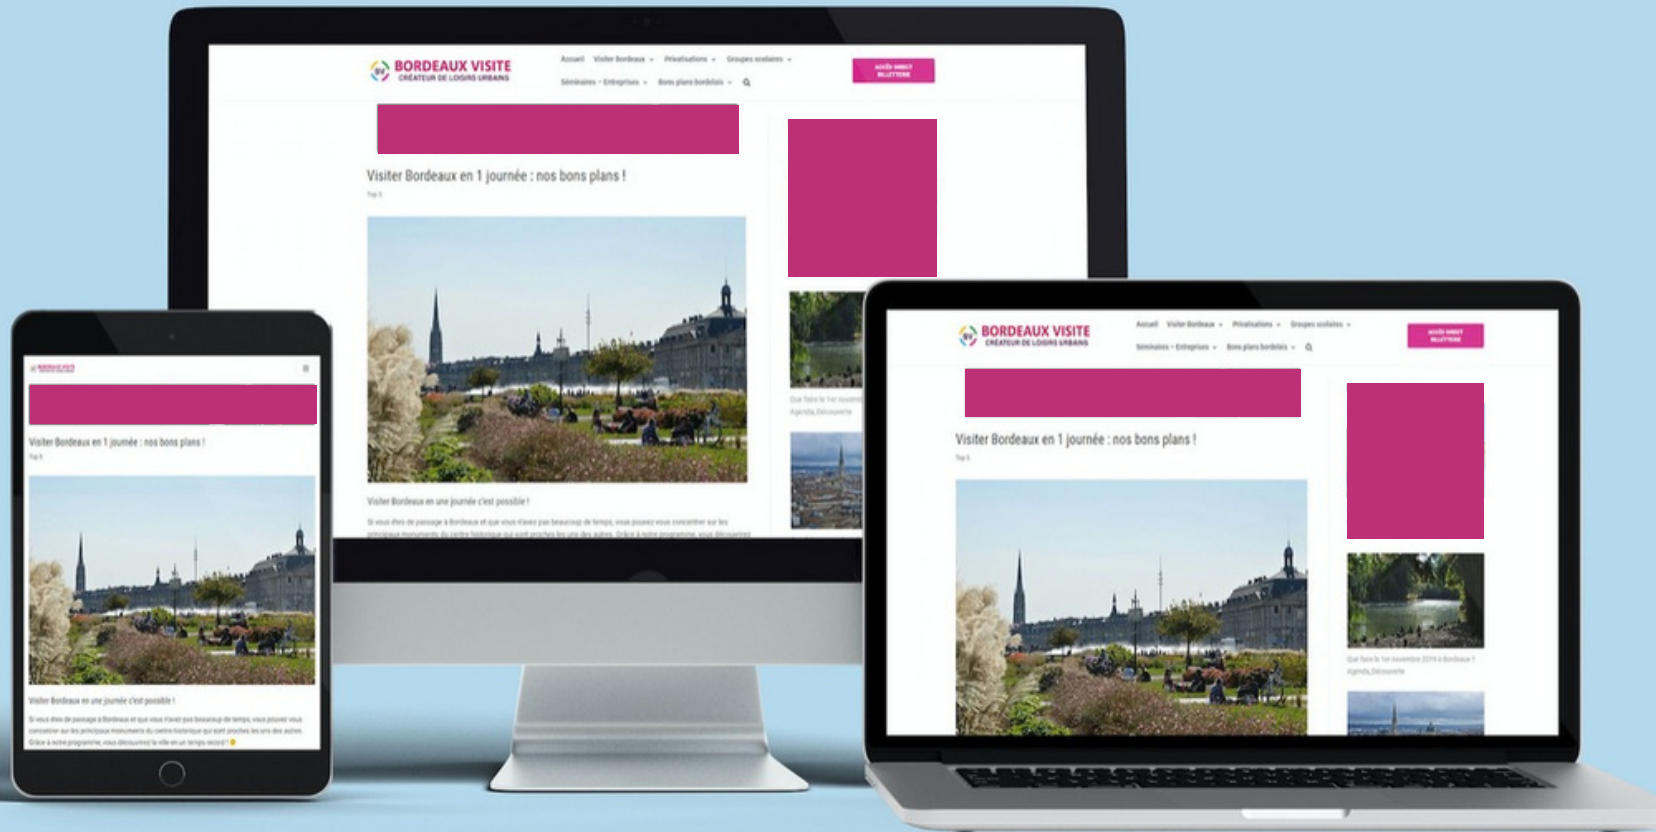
BORDEAUX VISITE
CRÉATEUR DE LOISIRS URBAINS

Accueil Visiter Bordeaux Privatisations Groupes scolaires
Séminaires - Entreprises Bons plans bordelais

ACCÈS DIRECT BILLETTERIE

Visiter Bordeaux en 1 journée : nos bons plans !

Top 5

Visiter Bordeaux en une journée c'est possible !

Si vous êtes de passage à Bordeaux et que vous n'avez pas beaucoup de temps, vous pouvez vous concentrer sur les principaux monuments du centre historique qui sont proches les uns des autres. Grâce à notre programme, vous découvrirez la ville en un temps record !

Que faire le 1er novembre 2019 à Bordeaux ?
Agenda, Découverte

BORDEAUX VISITE
CRÉATEUR DE LOISIRS URBAINS

Accueil Visiter Bordeaux Privatisations Groupes scolaires
Séminaires - Entreprises Bons plans bordelais

ACCÈS DIRECT BILLETTERIE

Visiter Bordeaux en 1 journée : nos bons plans !

Top 5

Que faire le 1er novembre 2019 à Bordeaux ?
Agenda, Découverte

BORDEAUX VISITE

Visiter Bordeaux en 1 journée : nos bons plans !

Top 5

Visiter Bordeaux en une journée c'est possible !

Si vous êtes de passage à Bordeaux et que vous n'avez pas beaucoup de temps, vous pouvez vous concentrer sur les principaux monuments du centre historique qui sont proches les uns des autres. Grâce à notre programme, vous découvrirez la ville en un temps record !